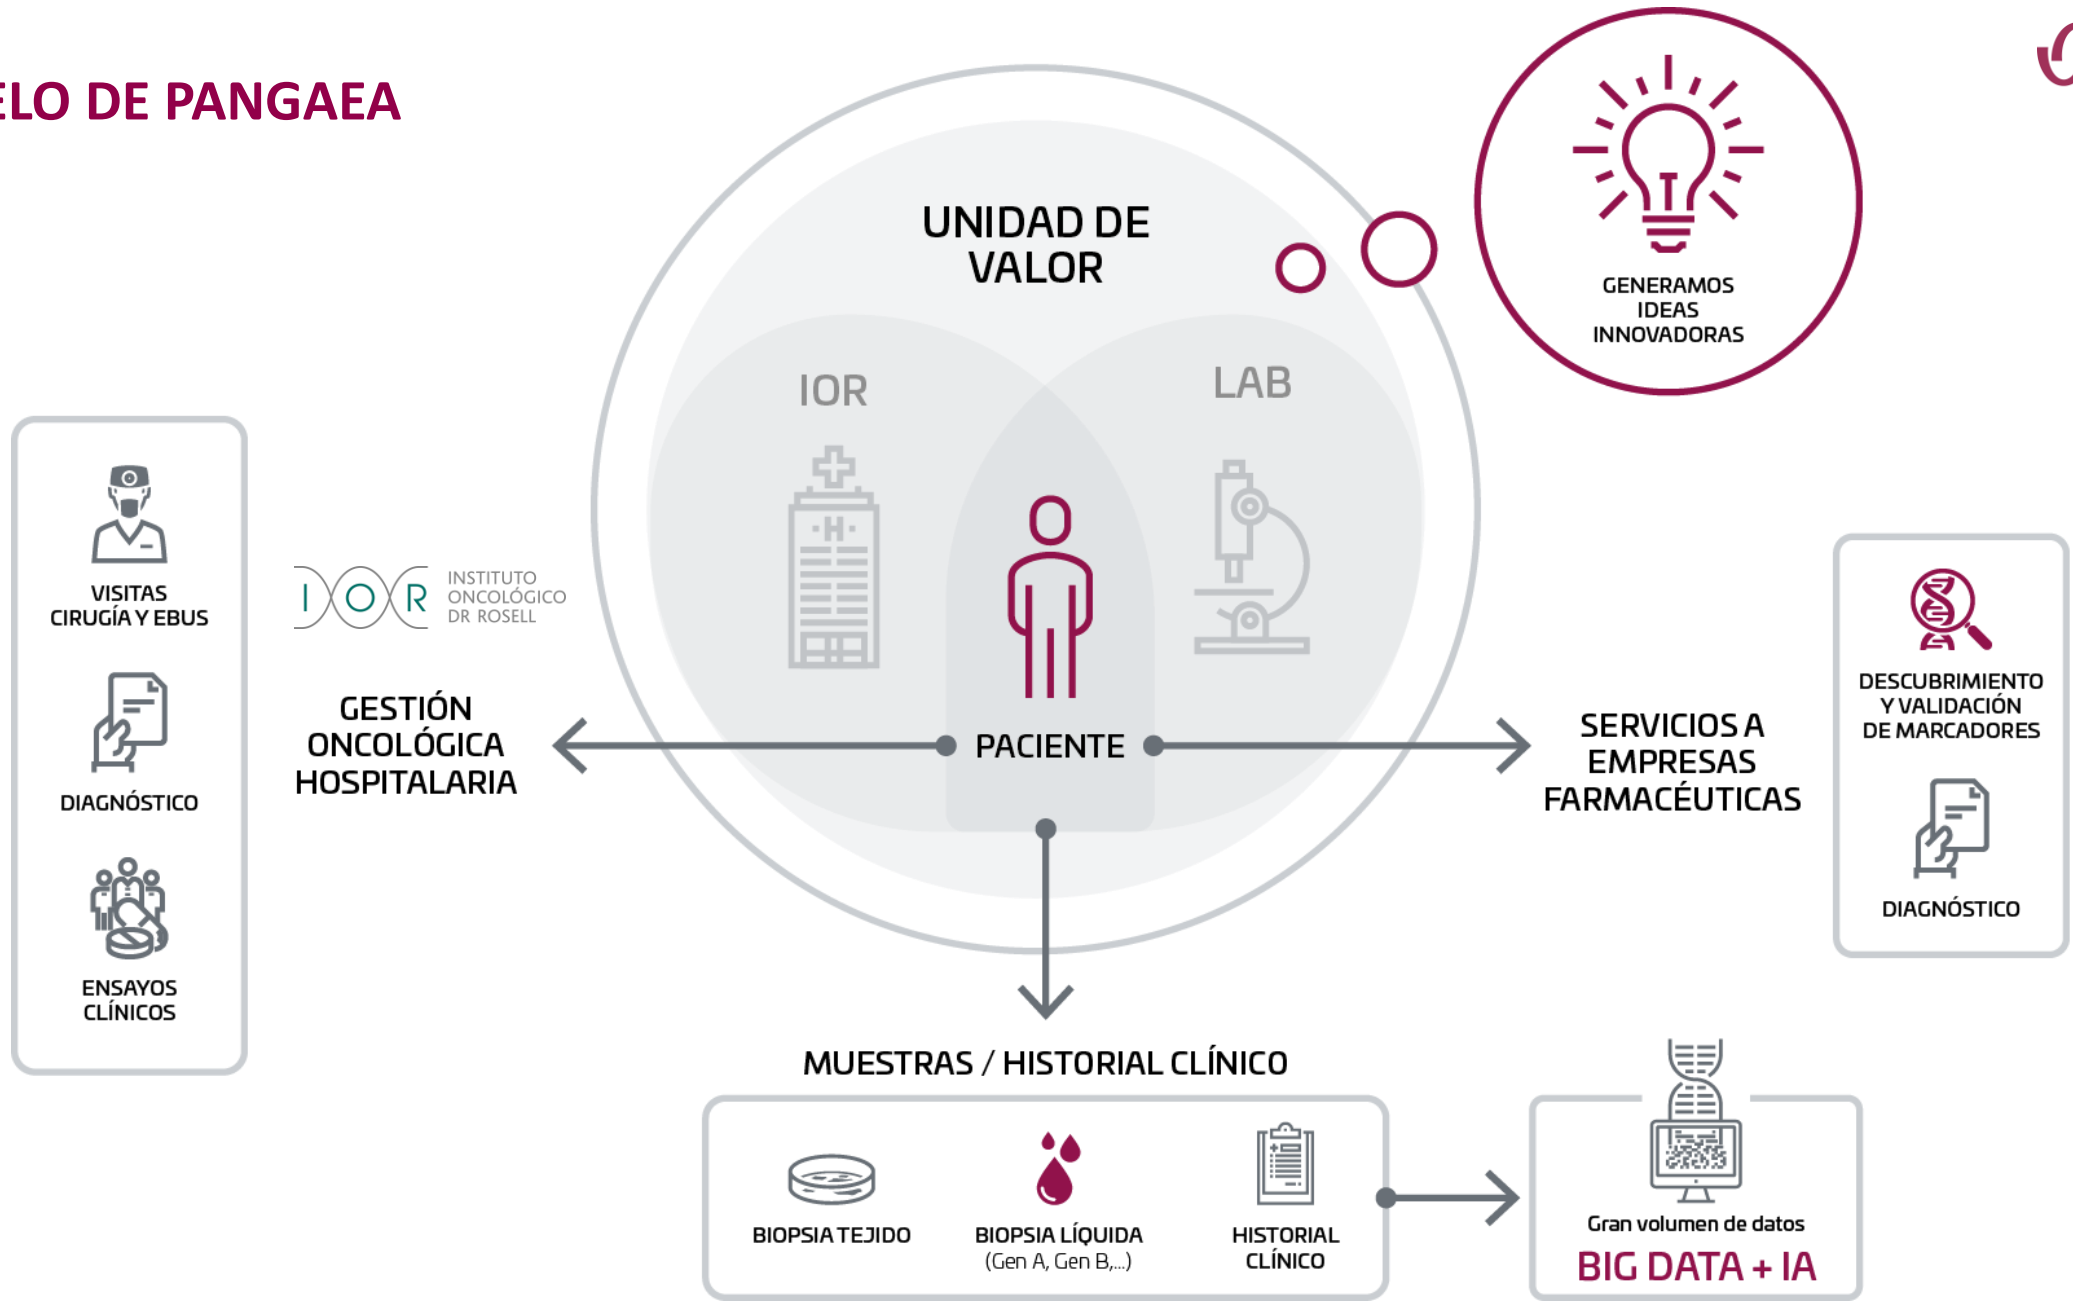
ELO DE PANGAEA

UNIDAD DE VALOR

GENERAMOS IDEAS INNOVADORAS

IOR

LAB

VISITAS CIRUGÍA Y EBUS

DIAGNÓSTICO

ENSAYOS CLÍNICOS

IOR INSTITUTO ONCOLÓGICO DR ROSELL

GESTIÓN ONCOLÓGICA HOSPITALARIA

PACIENTE

SERVICIOS A EMPRESAS FARMACÉUTICAS

DESCUBRIMIENTO Y VALIDACIÓN DE MARCADORES

DIAGNÓSTICO

MUESTRAS / HISTORIAL CLÍNICO

BIOPSIA TEJIDO

BIOPSIA LÍQUIDA (Gen A, Gen B,...)

HISTORIAL CLÍNICO

Gran volumen de datos

BIG DATA + IA